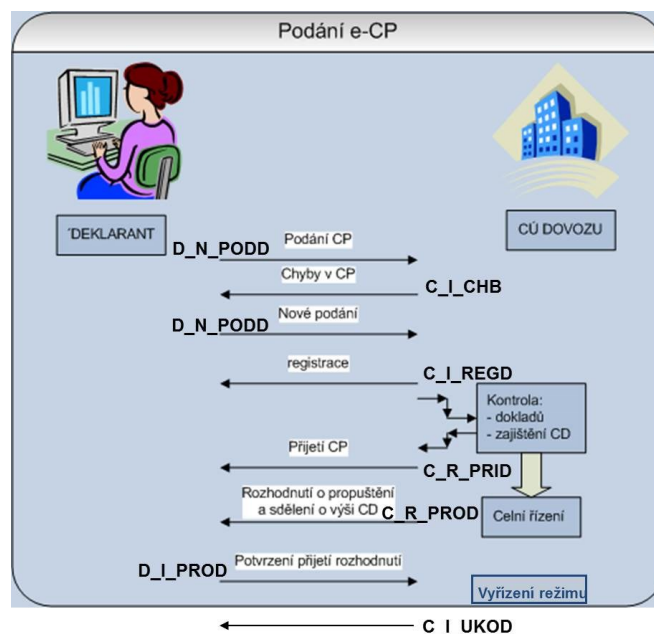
Podání e-CP

'DEKLARANT

CÚ DOVOZU

D_N_PODD

Podání CP

Chyby v CP

C_I_CHB

D_N_PODD

Nové podání

registrace

C_I_REGD

Kontrola:
- dokladů
- zajištění CD

Přijetí CP

C_R_PRID

Rozhodnutí o propuštění a sdělení o výši CD

C_R_PROD

Celní řízení

D_I_PROD

Potvrzení přijetí rozhodnutí

Vyřízení režimu

C_I_UKOD